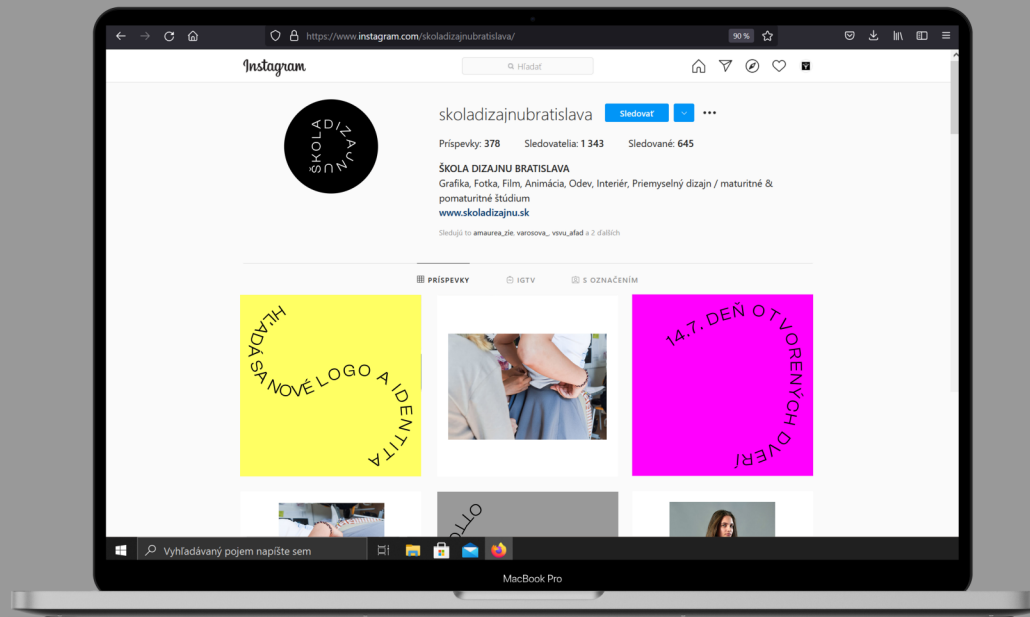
https://www.instagram.com/skoladizajnubratislava/

90 %

Instagram

Hľadať

ŠKOLA DIZAJNU

skoladizajnubratislava

Sledovať

Príspevky: 378 Sledovatelia: 1 343 Sledované: 645

ŠKOLA DIZAJNU BRATISLAVA

Grafika, Fotka, Film, Animácia, Odev, Interiér, Priemyselný dizajn / maturitné & pomaturitné štúdium

www.skoladizajnu.sk

Sledujú to amaurea_zie, varosova_, vsvu_afad a 2 ďalších

PRÍSPEVKY IGTV S OZNAČENÍM

HĽADÁ SA NOVÉ LOGO A IDENTITA

14.7. DEŇ OTVORENÝCH DVERÍ

OTTO

Vyhľadávaný pojem napíšte sem

MacBook Pro